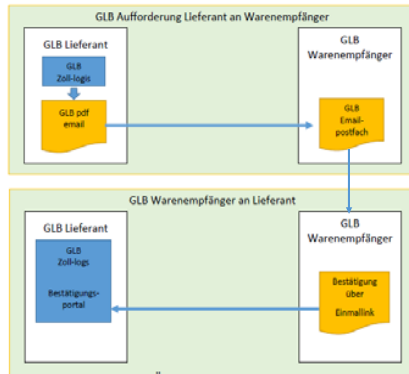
GLB Aufforderung Lieferant an Warenempfänger

GLB Lieferant

GLB Zoll-logis

GLB pdf email

GLB Warenempfänger

GLB Email-postfach

GLB Warenempfänger an Lieferant

GLB Lieferant

GLB Zoll-logs

Bestätigungs-portal

GLB Warenempfänger

Bestätigung über Einmallink